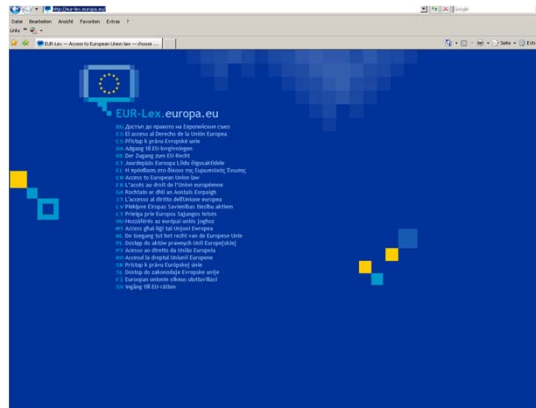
http://eur-lex.europa.eu
Google
Datei Bearbeiten Ansicht Favoriten Extras ?
Links
EUR-Lex — Access to European Union law — choose ...
Seite
EUR-Lex.europa.eu
BG Достъп до правото на Европейския съюз
ES El acceso al Derecho de la Unión Europea
CS Přístup k právu Evropské unie
DA Adgang til EU-lovgivningen
DE Der Zugang zum EU-Recht
ET Juurdepääs Euroopa Liidu õigusaktidele
EL Η πρόσβαση στο δίκαιο της Ευρωπαϊκής Ένωσης
EN Access to European Union law
FR L'accès au droit de l'Union européenne
GA Rochtain ar dhlí an Aontais Eorpaigh
IT L'accesso al diritto dell'Unione europea
LV Piekļuve Eiropas Savienības tiesību aktiem
LT Prieiga prie Europos Sąjungos teisės
HU Hozzáférés az európai uniós joghoz
MT Aċċess għal-liġi tal-Unjoni Ewropea
NL De toegang tot het recht van de Europese Unie
PL Dostęp do aktów prawnych Unii Europejskiej
PT Acesso ao direito da União Europeia
RO Accesul la dreptul Uniunii Europene
SK Prístup k právu Európskej únie
SL Dostop do zakonodaje Evropske unije
FI Euroopan unionin oikeus verkkoon
SV Ingång till EU-rätten